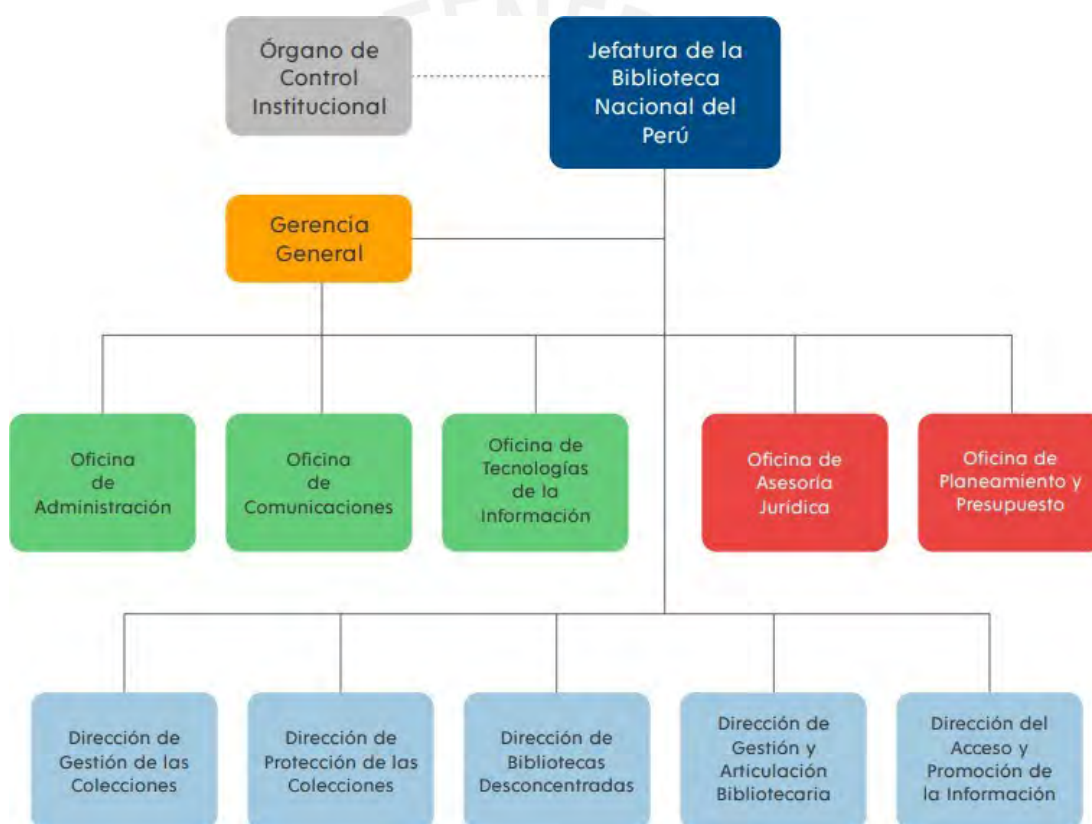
Órgano de Control Institucional

Jefatura de la Biblioteca Nacional del Perú

Gerencia General

Oficina de Administración

Oficina de Comunicaciones

Oficina de Tecnologías de la Información

Oficina de Asesoría Jurídica

Oficina de Planeamiento y Presupuesto

Dirección de Gestión de las Colecciones

Dirección de Protección de las Colecciones

Dirección de Bibliotecas Desconcentradas

Dirección de Gestión y Articulación Bibliotecaria

Dirección del Acceso y Promoción de la Información